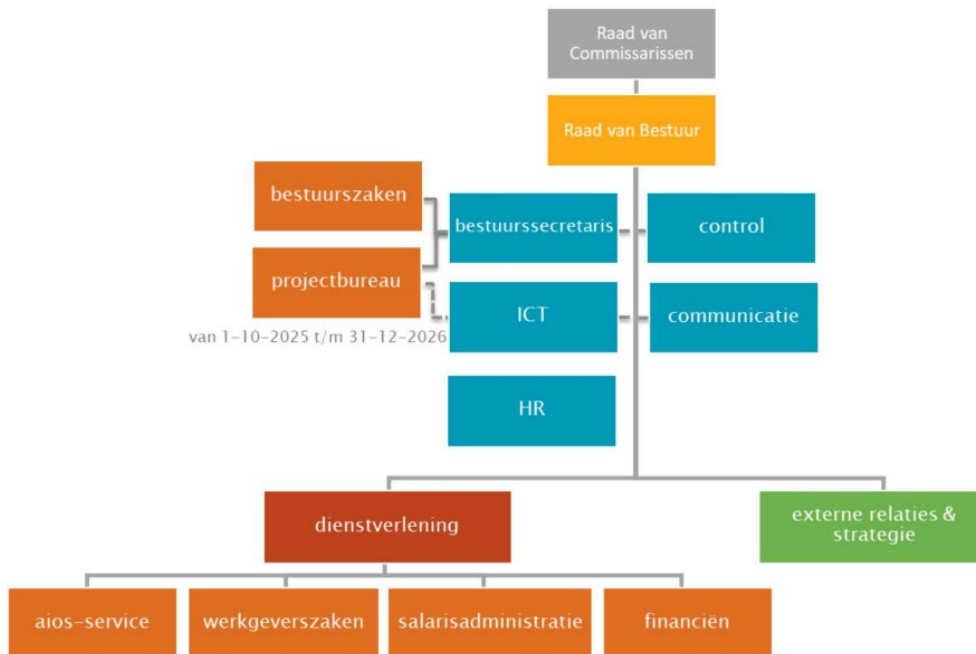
Raad van Commissarissen

Raad van Bestuur

bestuurszaken

projectbureau

van 1-10-2025 t/m 31-12-2026

bestuurssecretaris

control

ICT

communicatie

HR

dienstverlening

externe relaties & strategie

aios-service

werkgeverszaken

salarisadministratie

financiën